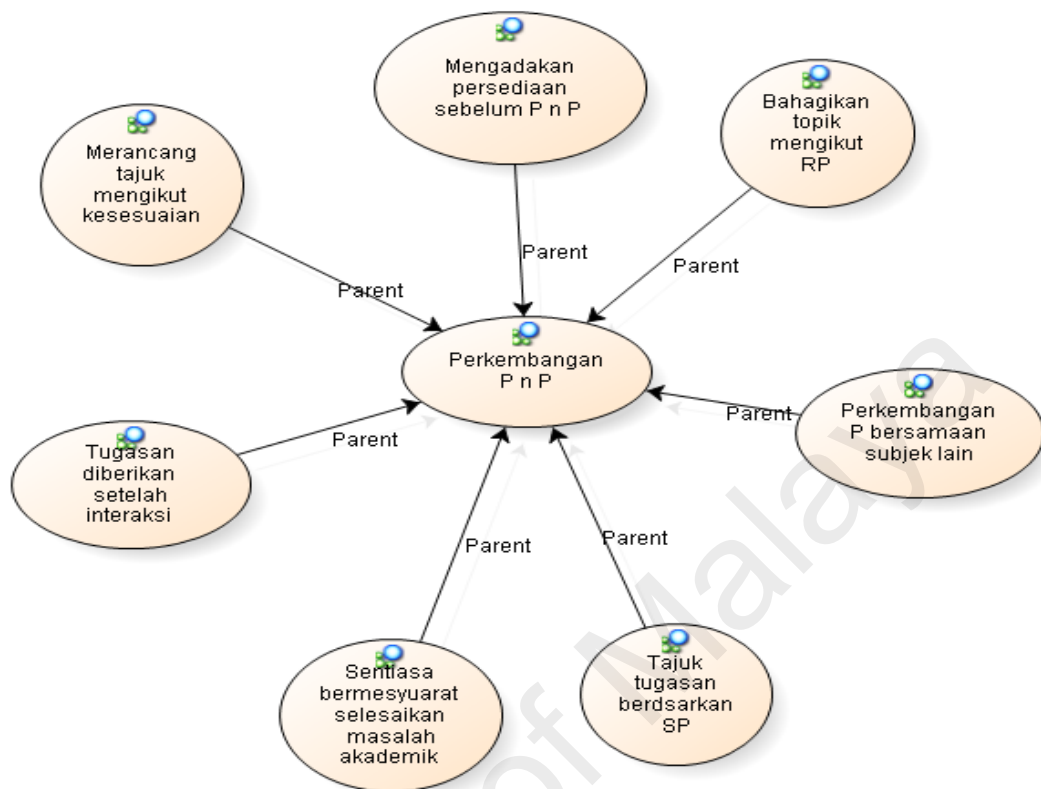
Mengadakan persediaan sebelum P n P

Bahagikan topik mengikut RP

Merancang tajuk mengikut kesesuaian

Parent

Parent

Parent

Perkembangan P n P

Parent

Perkembangan P bersamaan subjek lain

Tugasan diberikan setelah interaksi

Parent

Parent

Parent

Sentiasa bermesyuarat selesaikan masalah akademik

Tajuk tugasan berdsarkan SP

of Malaya